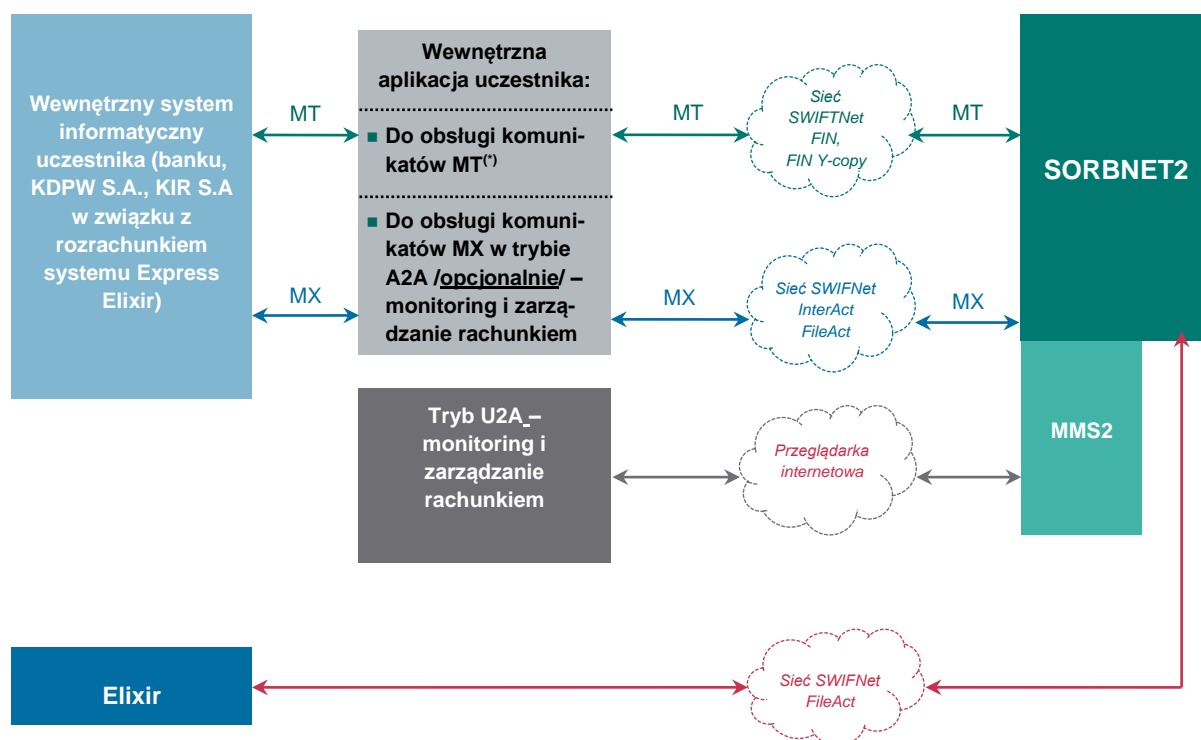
Wewnętrzny system informatyczny uczestnika (banku, KDPW S.A., KIR S.A w związku z rozrachunkiem systemu Express Elixir)

MT

MX

Wewnętrzna aplikacja uczestnika:

Do obsługi komunikatów MT$^{(*)}$

Do obsługi komunikatów MX w trybie A2A /opcjonalnie/ – monitoring i zarządzanie rachunkiem

MT

MX

Sieć SWIFTNet FIN, FIN Y-copy

Sieć SWIFNet InterAct FileAct

MT

MX

SORBNET2

Tryb U2A – monitoring i zarządzanie rachunkiem

Przeglądarka internetowa

MMS2

Elixir

Sieć SWIFNet FileAct